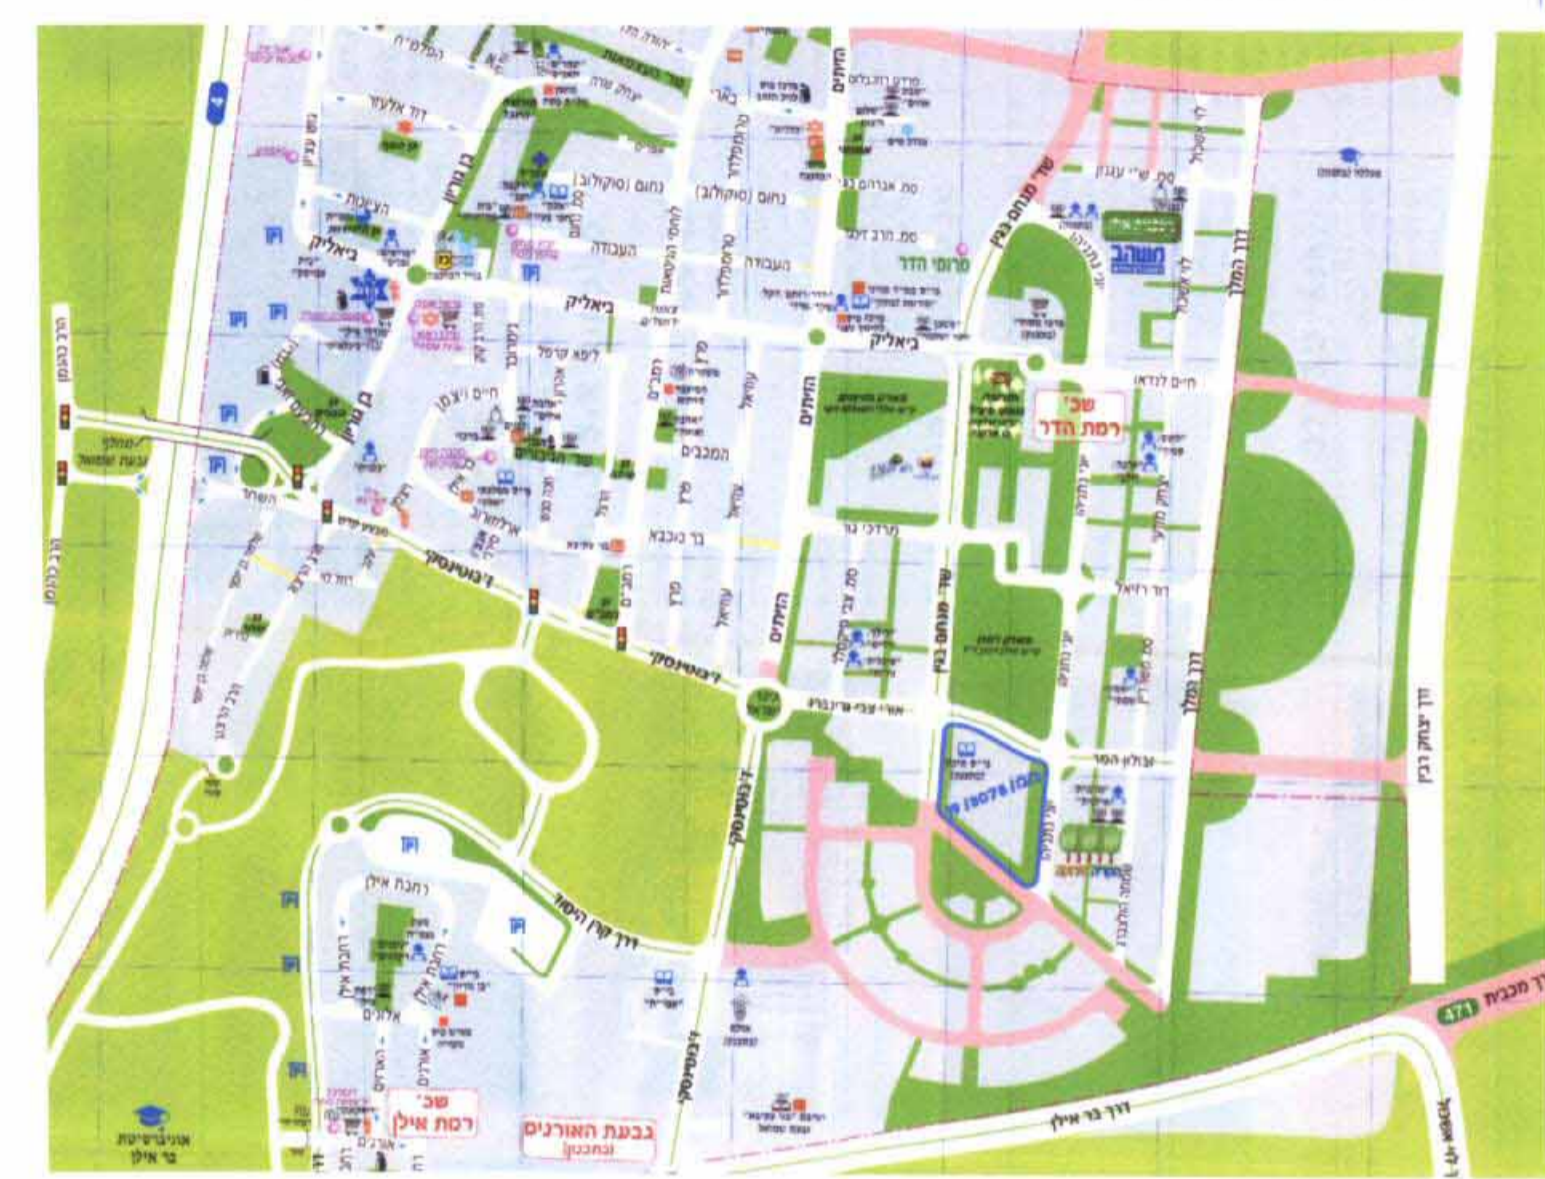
4

הפלמ״ח

דוד אלעזר

בן גוריון

ביאליק

הציונות

העבודה

נחום (סוקולוב)

ביאליק

הזיתים

שד' מנחם בגין

סמ' אגרום בגי

סמ' הרב דוד

פרומי הדר

משהב

דרך השלום

לוי אשכול

חיים לנדאו

שכ' רמת הדר

ביאליק

ליפא קרמל

חיים ויצמן

המכבים

הזיתים

מרדכי נור

דוד רזיאל

בר כוכבא

הרצל

פרץ

עמיאל

ז'בוטינסקי

ז'בוטינסקי

השחר

דוד לוי

הרב קוק

הרב בנימין

הזיתים

צבי סמ' שיינפלד

אורי צבי גרינברג

זבולון המר

דרך גמלא

דרך יצחק רבין

דרך קרן היסוד

רחבת אילן

ז'בוטינסקי

ארגמן

שכ' רמת אילן

גבעת האורנים (בתכנון)

אוניברסיטת בר אילן

דרך בר אילן

דרך מכבית 471

לוי אשכול

גבעת שמואל

ב/9076 (מכ)